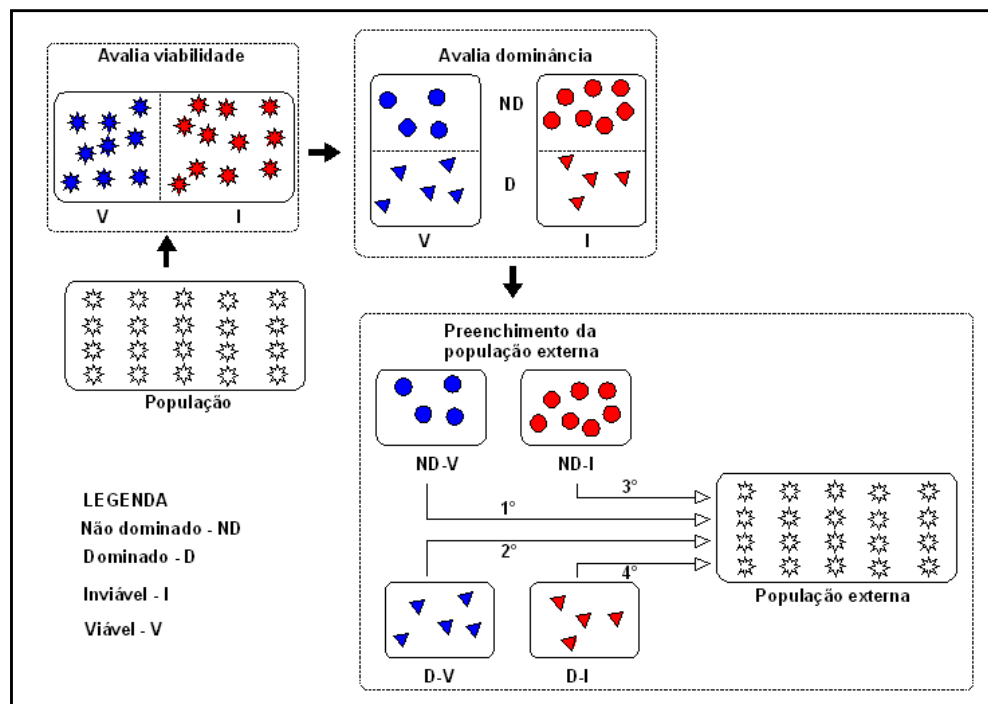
Avalia viabilidade

V

I

População

Avalia dominância

ND

D

V

I

Preenchimento da população externa

ND-V

ND-I

3°

1°

2°

4°

D-V

D-I

População externa

LEGENDA
Não dominado - ND
Dominado - D
Inviável - I
Viável - V